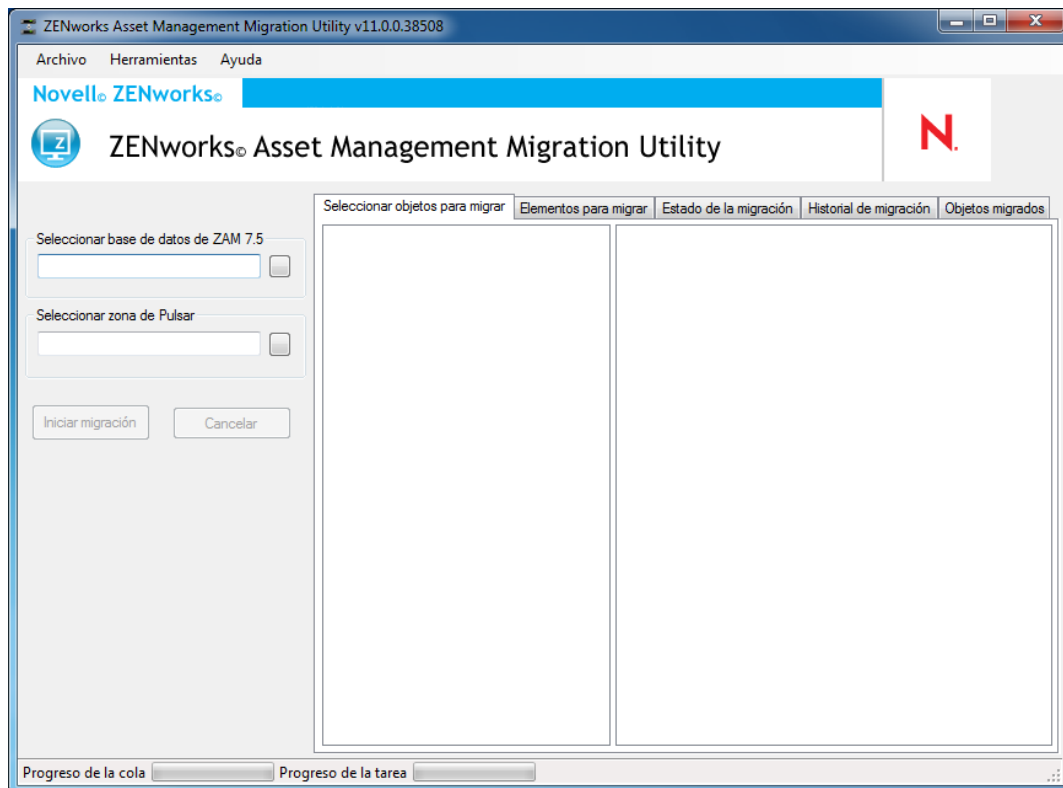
ZENworks Asset Management Migration Utility v11.0.0.38508

Archivo Herramientas Ayuda

Novell© ZENworks©

ZENworks© Asset Management Migration Utility

N.

Seleccionar objetos para migrar | Elementos para migrar | Estado de la migración | Historial de migración | Objetos migrados

Seleccionar base de datos de ZAM 7.5

Seleccionar zona de Pulsar

Iniciar migración Cancelar

Progreso de la cola Progreso de la tarea